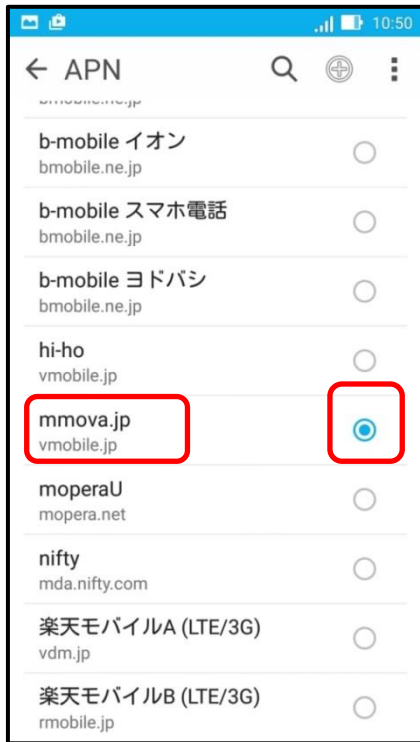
10:50

APN

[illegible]

b-mobile イオン
bmobile.ne.jp

b-mobile スマホ電話
bmobile.ne.jp

b-mobile ヨドバシ
bmobile.ne.jp

hi-ho
vmobile.jp

mmova.jp
vmobile.jp

moperaU
mopera.net

nifty
mda.nifty.com

楽天モバイルA (LTE/3G)
vdm.jp

楽天モバイルB (LTE/3G)
rmobile.jp